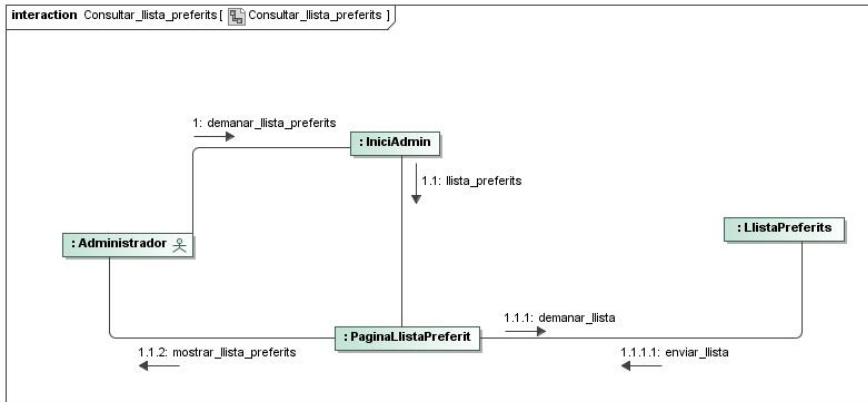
interaction Consultar_llista_preferits [ Consultar_llista_preferits ]

1: demanar_llista_preferits

: IniciAdmin

1.1: llista_preferits

: Administrador

: LlistaPreferits

1.1.1: demanar_llista

: PaginaLlistaPreferit

1.1.2: mostrar_llista_preferits

1.1.1.1: enviar_llista